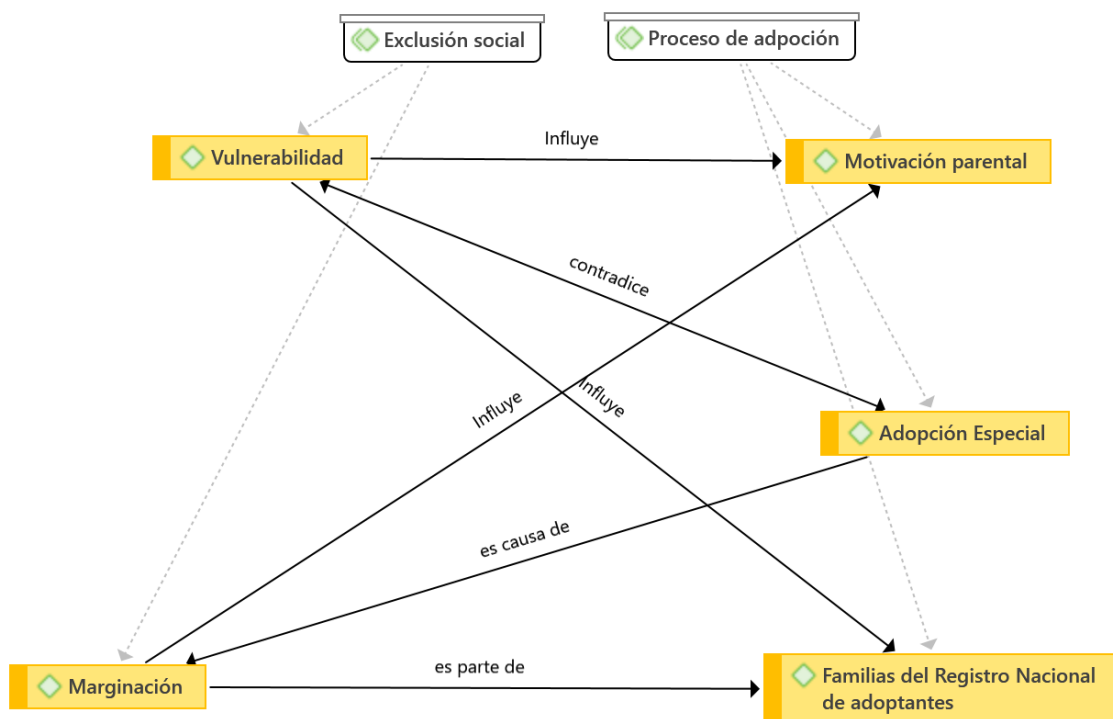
Exclusión social

Proceso de adpoción

Vulnerabilidad

Influye

Motivación parental

contradice

Influye

Influye

Adopción Especial

es causa de

Marginación

es parte de

Familias del Registro Nacional de adoptantes